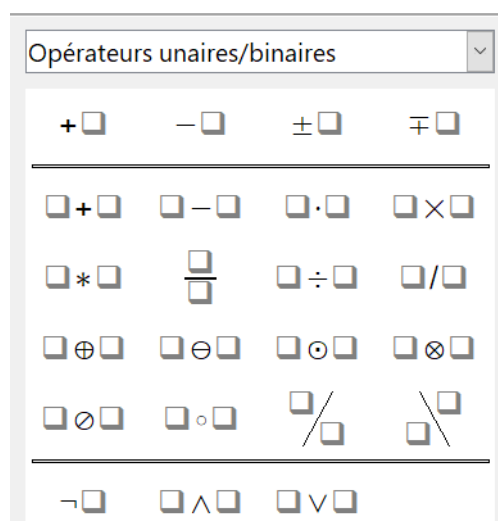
Opérateurs unaires/binaires

| $+\square$ | $-\square$ | $\pm\square$ | $\mp\square$ |
|---|---|---|---|
| $\square+\square$ | $\square-\square$ | $\square\cdot\square$ | $\square\times\square$ |
| $\square*\square$ | $\frac{\square}{\square}$ | $\square\div\square$ | $\square/\square$ |
| $\square\oplus\square$ | $\square\ominus\square$ | $\square\odot\square$ | $\square\otimes\square$ |
| $\square\oslash\square$ | $\square\circ\square$ | $^{\square}/_{\square}$ | $_{\square}\backslash^{\square}$ |
| $\neg\square$ | $\square\wedge\square$ | $\square\vee\square$ | |